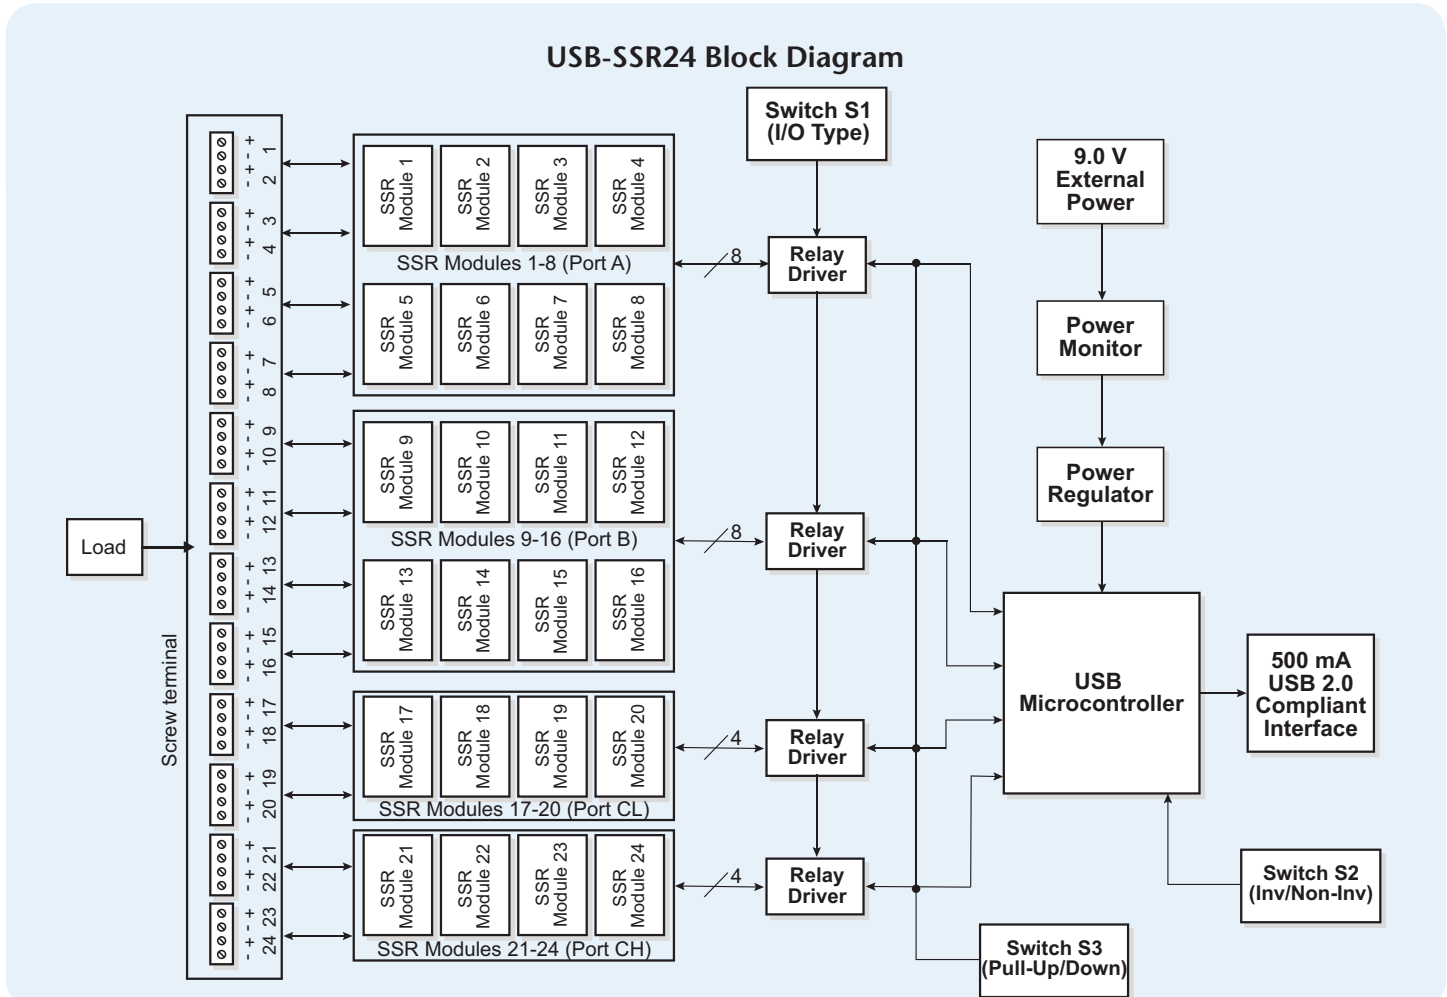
USB-SSR24 Block Diagram

Switch S1 (I/O Type)

9.0 V External Power

Power Monitor

Power Regulator

USB Microcontroller

500 mA USB 2.0 Compliant Interface

Switch S2 (Inv/Non-Inv)

Switch S3 (Pull-Up/Down)

Load

Screw terminal

+ - 1
+ - 2
+ - 3
+ - 4
+ - 5
+ - 6
+ - 7
+ - 8
+ - 9
+ - 10
+ - 11
+ - 12
+ - 13
+ - 14
+ - 15
+ - 16
+ - 17
+ - 18
+ - 19
+ - 20
+ - 21
+ - 22
+ - 23
+ - 24

SSR Module 1
SSR Module 2
SSR Module 3
SSR Module 4
SSR Modules 1-8 (Port A)
SSR Module 5
SSR Module 6
SSR Module 7
SSR Module 8

SSR Module 9
SSR Module 10
SSR Module 11
SSR Module 12
SSR Modules 9-16 (Port B)
SSR Module 13
SSR Module 14
SSR Module 15
SSR Module 16

SSR Module 17
SSR Module 18
SSR Module 19
SSR Module 20
SSR Modules 17-20 (Port CL)

SSR Module 21
SSR Module 22
SSR Module 23
SSR Module 24
SSR Modules 21-24 (Port CH)

8
Relay Driver
8
Relay Driver
4
Relay Driver
4
Relay Driver